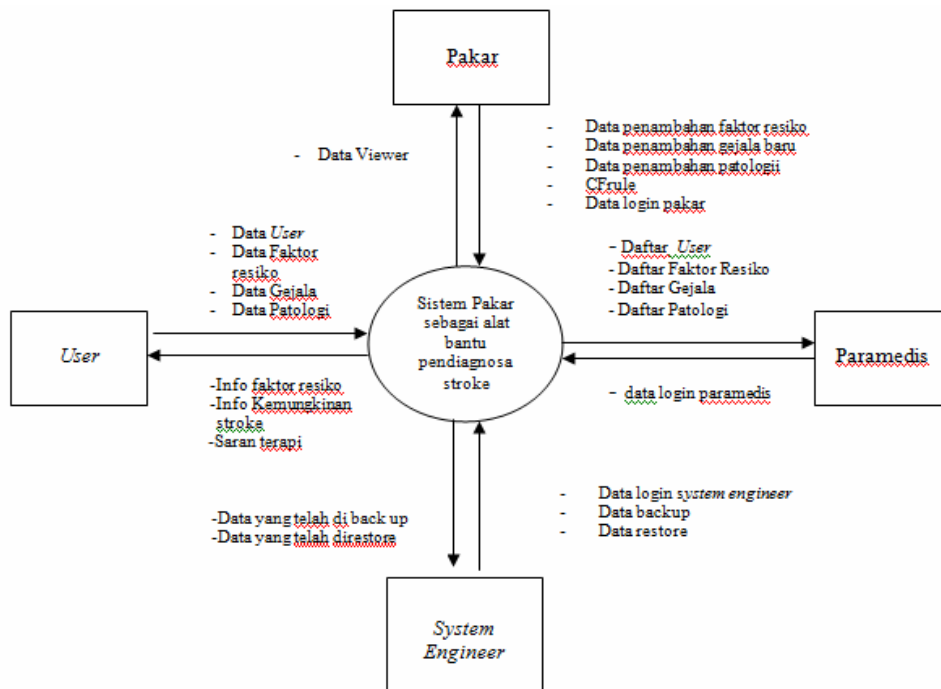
Pakar

- Data Viewer

- Data penambahan faktor resiko
- Data penambahan gejala baru
- Data penambahan patologii
- CFrule
- Data login pakar

- Data *User*
- Data Faktor resiko
- Data Gejala
- Data Patologi

- Daftar *User*
- Daftar Faktor Resiko
- Daftar Gejala
- Daftar Patologi

*User*

Sistem Pakar sebagai alat bantu pendiagnosa stroke

Paramedis

-Info faktor resiko
-Info Kemungkinan stroke
-Saran terapi

- data login paramedis

- Data login *system engineer*
- Data backup
- Data restore

-Data yang telah di back up
-Data yang telah direstore

*System Engineer*